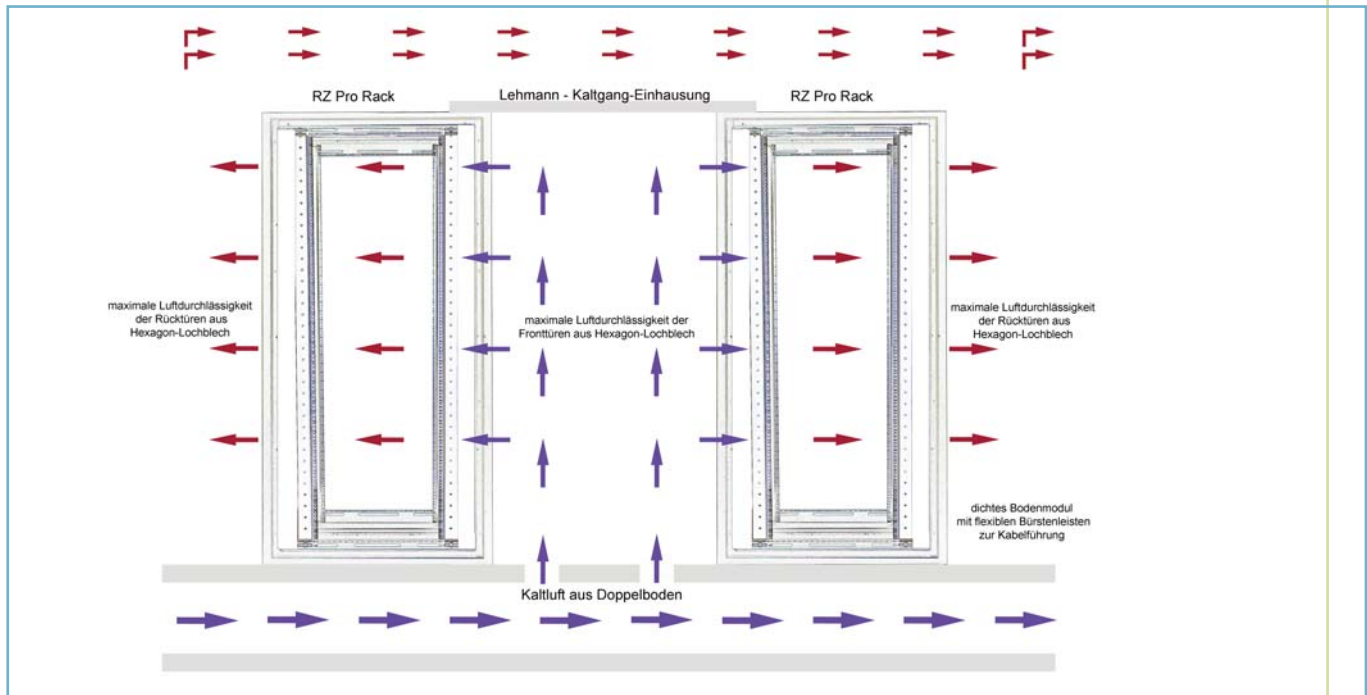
RZ Pro Rack

Lehmann - Kaltgang-Einhausung

RZ Pro Rack

maximale Luftdurchlässigkeit der Rücktüren aus Hexagon-Lochblech

maximale Luftdurchlässigkeit der Fronttüren aus Hexagon-Lochblech

maximale Luftdurchlässigkeit der Rücktüren aus Hexagon-Lochblech

dichtes Bodenmodul mit flexiblen Bürstenleisten zur Kabelführung

Kaltluft aus Doppelboden